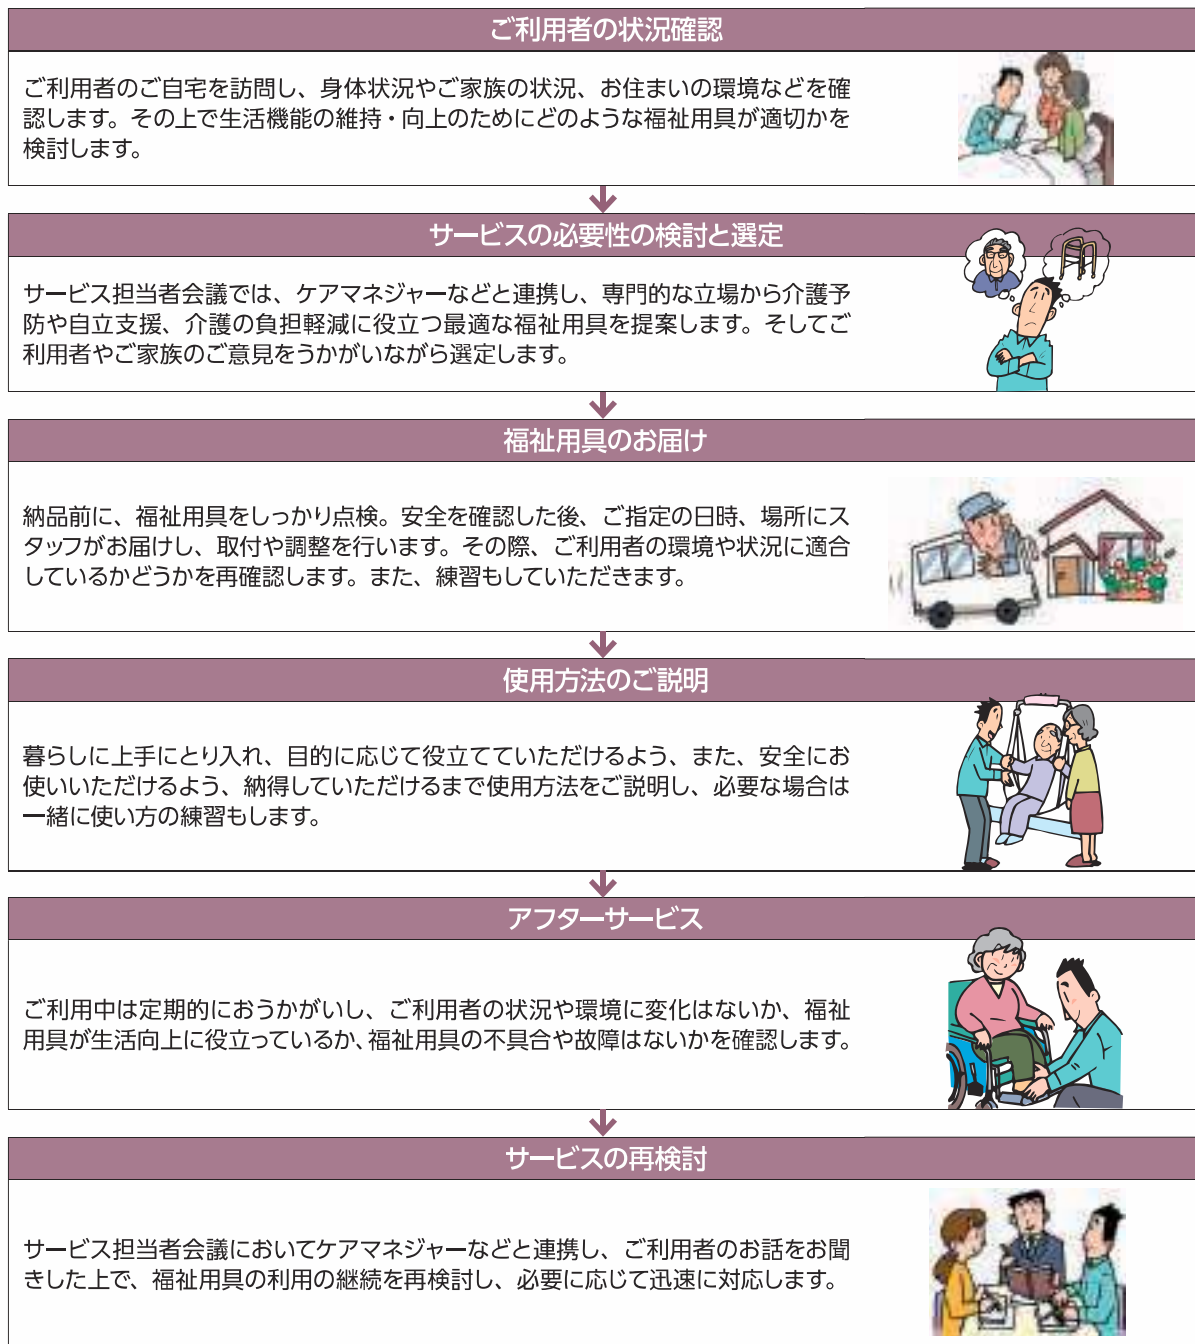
ご利用者の状況確認

ご利用者のご自宅を訪問し、身体状況やご家族の状況、お住まいの環境などを確認します。その上で生活機能の維持・向上のためにどのような福祉用具が適切かを検討します。

サービスの必要性の検討と選定

サービス担当者会議では、ケアマネジャーなどと連携し、専門的な立場から介護予防や自立支援、介護の負担軽減に役立つ最適な福祉用具を提案します。そしてご利用者やご家族のご意見をうかがいながら選定します。

福祉用具のお届け

納品前に、福祉用具をしっかり点検。安全を確認した後、ご指定の日時、場所にスタッフがお届けし、取付や調整を行います。その際、ご利用者の環境や状況に適合しているかどうかを再確認します。また、練習もしていただきます。

使用方法のご説明

暮らしに上手にとり入れ、目的に応じて役立てていただけるよう、また、安全にお使いいただけるよう、納得していただけるまで使用方法をご説明し、必要な場合は一緒に使い方の練習もします。

アフターサービス

ご利用中は定期的におうかがいし、ご利用者の状況や環境に変化はないか、福祉用具が生活向上に役立っているか、福祉用具の不具合や故障はないかを確認します。

サービスの再検討

サービス担当者会議においてケアマネジャーなどと連携し、ご利用者のお話をお聞きした上で、福祉用具の利用の継続を再検討し、必要に応じて迅速に対応します。